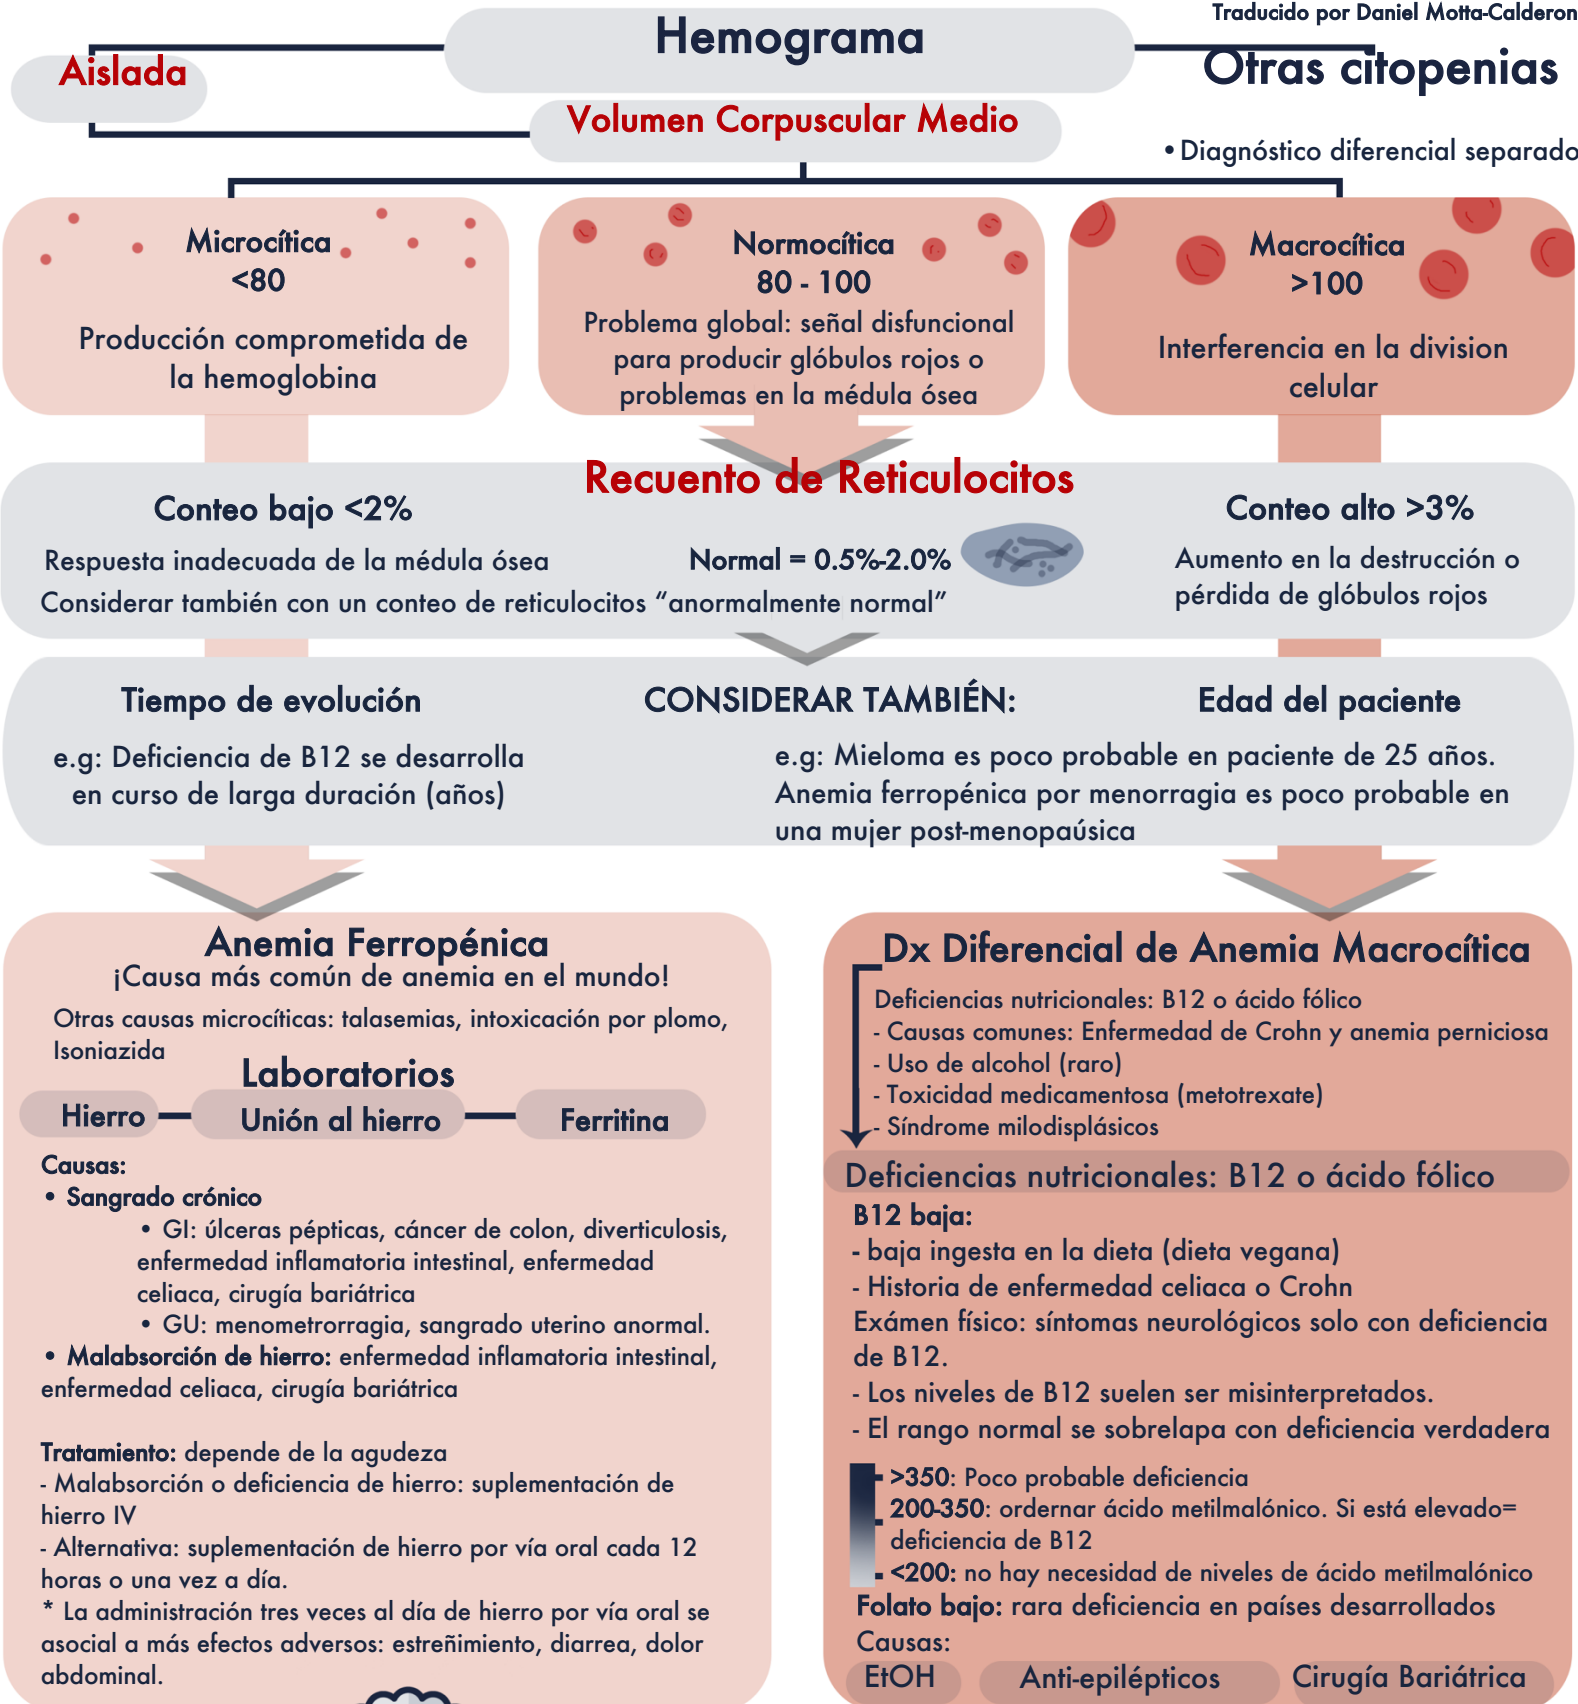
Traducido por Daniel Motta-Calderon

Hemograma

Aislada

Otras citopenias

Volumen Corpuscular Medio

• Diagnóstico diferencial separado

Microcítica
<80
Producción comprometida de la hemoglobina

Normocítica
80 - 100
Problema global: señal disfuncional para producir glóbulos rojos o problemas en la médula ósea

Macrocítica
>100
Interferencia en la division celular

Recuento de Reticulocitos

Conteo bajo <2%
Respuesta inadecuada de la médula ósea
Considerar también con un conteo de reticulocitos "anormalmente normal"

Normal = 0.5%-2.0%

Conteo alto >3%
Aumento en la destrucción o pérdida de glóbulos rojos

Tiempo de evolución
e.g: Deficiencia de B12 se desarrolla en curso de larga duración (años)

CONSIDERAR TAMBIÉN:

Edad del paciente
e.g: Mieloma es poco probable en paciente de 25 años. Anemia ferropénica por menorragia es poco probable en una mujer post-menopaúsica

Anemia Ferropénica
¡Causa más común de anemia en el mundo!
Otras causas microcíticas: talasemias, intoxicación por plomo, Isoniazida

Laboratorios
Hierro — Unión al hierro — Ferritina

Causas:
• Sangrado crónico
• GI: úlceras pépticas, cáncer de colon, diverticulosis, enfermedad inflamatoria intestinal, enfermedad celiaca, cirugía bariátrica
• GU: menometrorragia, sangrado uterino anormal.
• Malabsorción de hierro: enfermedad inflamatoria intestinal, enfermedad celiaca, cirugía bariátrica

Tratamiento: depende de la agudeza
- Malabsorción o deficiencia de hierro: suplementación de hierro IV
- Alternativa: suplementación de hierro por vía oral cada 12 horas o una vez a día.
* La administración tres veces al día de hierro por vía oral se asocial a más efectos adversos: estreñimiento, diarrea, dolor abdominal.

Dx Diferencial de Anemia Macrocítica
Deficiencias nutricionales: B12 o ácido fólico
- Causas comunes: Enfermedad de Crohn y anemia perniciosa
- Uso de alcohol (raro)
- Toxicidad medicamentosa (metotrexate)
- Síndrome milodisplásicos

Deficiencias nutricionales: B12 o ácido fólico
B12 baja:
- baja ingesta en la dieta (dieta vegana)
- Historia de enfermedad celiaca o Crohn
Exámen físico: síntomas neurológicos solo con deficiencia de B12.
- Los niveles de B12 suelen ser misinterpretados.
- El rango normal se sobrelapa con deficiencia verdadera
>350: Poco probable deficiencia
200-350: ordenar ácido metilmalónico. Si está elevado= deficiencia de B12
<200: no hay necesidad de niveles de ácido metilmalónico
Folato bajo: rara deficiencia en países desarrollados
Causas:
EtOH   Anti-epilépticos   Cirugía Bariátrica